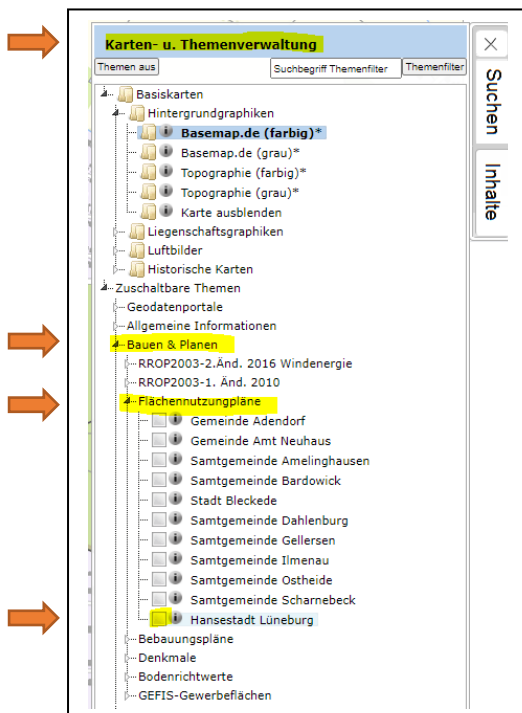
Karten- u. Themenverwaltung

Themen aus

Suchbegriff Themenfilter

Themenfilter

×

Suchen

Inhalte

Basiskarten
Hintergrundgraphiken
Basemap.de (farbig)*
Basemap.de (grau)*
Topographie (farbig)*
Topographie (grau)*
Karte ausblenden
Liegenschaftsgraphiken
Luftbilder
Historische Karten
Zuschaltbare Themen
Geodatenportale
Allgemeine Informationen
Bauen & Planen
RROP2003-2.Änd. 2016 Windenergie
RROP2003-1. Änd. 2010
Flächennutzungpläne
Gemeinde Adendorf
Gemeinde Amt Neuhaus
Samtgemeinde Amelinghausen
Samtgemeinde Bardowick
Stadt Bleckede
Samtgemeinde Dahlenburg
Samtgemeinde Gellersen
Samtgemeinde Ilmenau
Samtgemeinde Ostheide
Samtgemeinde Scharnebeck
Hansestadt Lüneburg
Bebauungspläne
Denkmale
Bodenrichtwerte
GEFIS-Gewerbeflächen